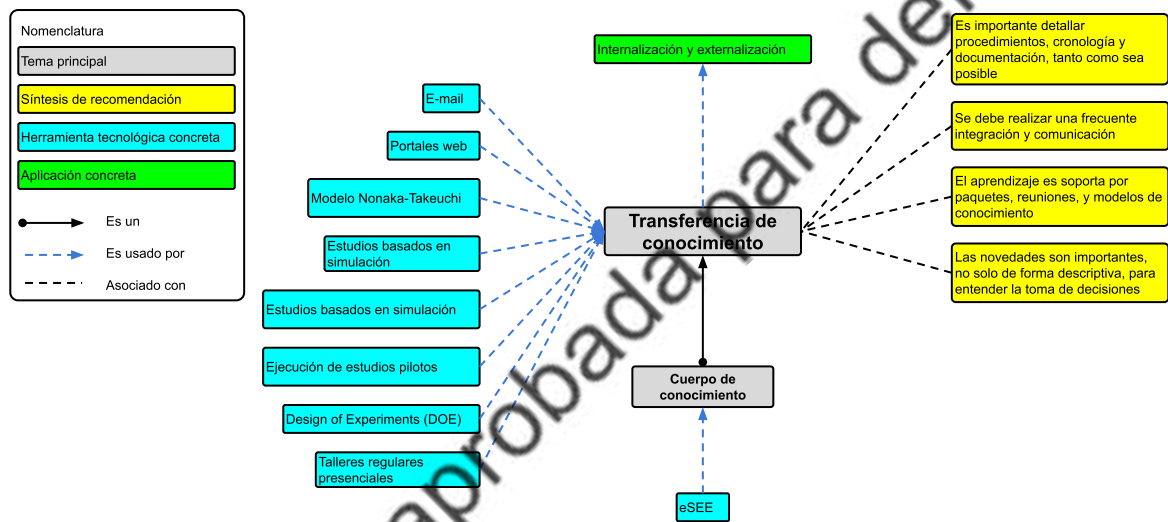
Nomenclatura

Tema principal

Síntesis de recomendación

Herramienta tecnológica concreta

Aplicación concreta

Es un

Es usado por

Asociado con

Internalización y externalización

E-mail

Portales web

Modelo Nonaka-Takeuchi

Estudios basados en simulación

Estudios basados en simulación

Ejecución de estudios pilotos

Design of Experiments (DOE)

Talleres regulares presenciales

Transferencia de conocimiento

Cuerpo de conocimiento

eSEE

Es importante detallar procedimientos, cronología y documentación, tanto como sea posible

Se debe realizar una frecuente integración y comunicación

El aprendizaje es soporta por paquetes, reuniones, y modelos de conocimiento

Las novedades son importantes, no solo de forma descriptiva, para entender la toma de decisiones

aprobada para de